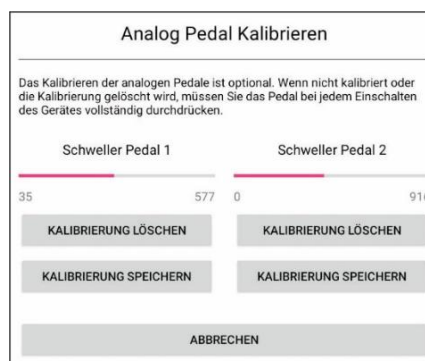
Analog Pedal Kalibrieren

Das Kalibrieren der analogen Pedale ist optional. Wenn nicht kalibriert oder die Kalibrierung gelöscht wird, müssen Sie das Pedal bei jedem Einschalten des Gerätes vollständig durchdrücken.

Schweller Pedal 1

Schweller Pedal 2

35

577

0

91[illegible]

KALIBRIERUNG LÖSCHEN

KALIBRIERUNG LÖSCHEN

KALIBRIERUNG SPEICHERN

KALIBRIERUNG SPEICHERN

ABBRECHEN